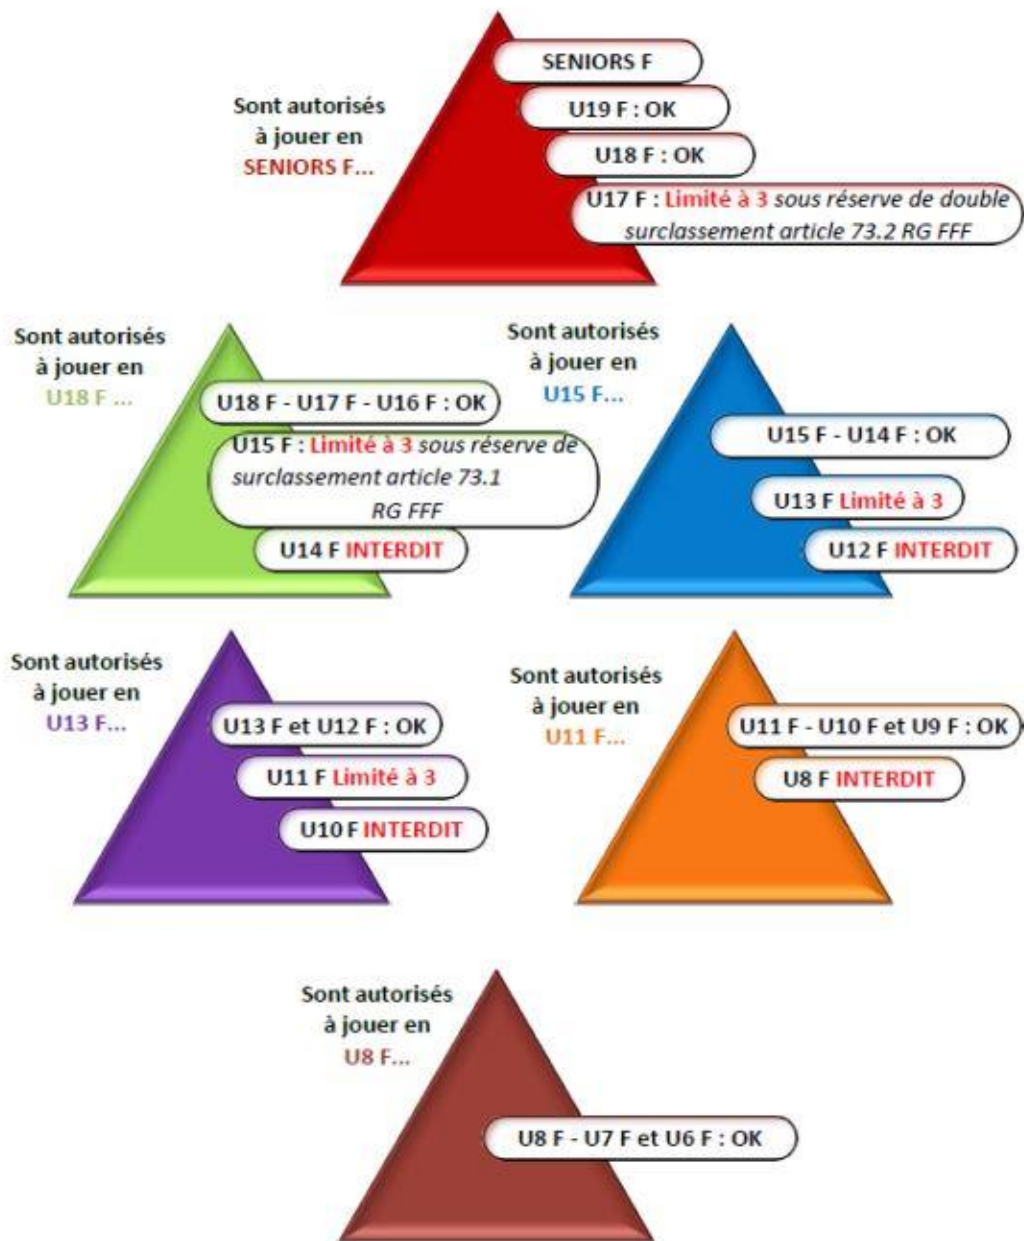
Sont autorisés à jouer en SENIORS F...

SENIORS F

U19 F : OK

U18 F : OK

U17 F : Limité à 3 sous réserve de double surclassement article 73.2 RG FFF

Sont autorisés à jouer en U18 F ...

U18 F - U17 F - U16 F : OK

U15 F : Limité à 3 sous réserve de surclassement article 73.1 RG FFF

U14 F INTERDIT

Sont autorisés à jouer en U15 F...

U15 F - U14 F : OK

U13 F Limité à 3

U12 F INTERDIT

Sont autorisés à jouer en U13 F...

U13 F et U12 F : OK

U11 F Limité à 3

U10 F INTERDIT

Sont autorisés à jouer en U11 F...

U11 F - U10 F et U9 F : OK

U8 F INTERDIT

Sont autorisés à jouer en U8 F...

U8 F - U7 F et U6 F : OK